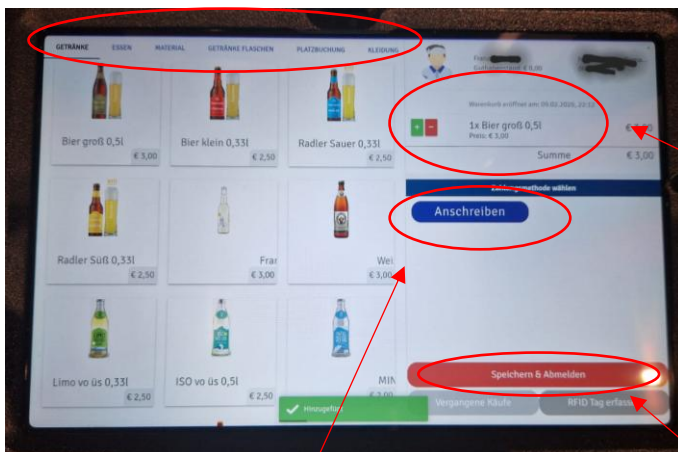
GETRÄNKE ESSEN MATERIAL GETRÄNKE FLASCHEN PLATZBUCHUNG KLEIDUNG

Bier groß 0,5l
€ 3,00

Bier klein 0,33l
€ 2,50

Radler Sauer 0,33l
€ 2,50

Radler Süß 0,33l
€ 2,50

Frar
€ 3,00

Wei
€ 3,00

Limo vo üs 0,33l
€ 2,50

ISO vo üs 0,5l
€ 2,50

MIN

Hinzugefügt

Guthaben: € 0,00

Warenkorb eröffnet am: 09.02.2020, 13:32

+ −
1x Bier groß 0,5l
Preis: € 3,00
€ 3,00

Summe € 3,00

Zahlungsmethode wählen

Anschreiben

Speichern & Abmelden

Vergangene Käufe

RFID Tag erfass